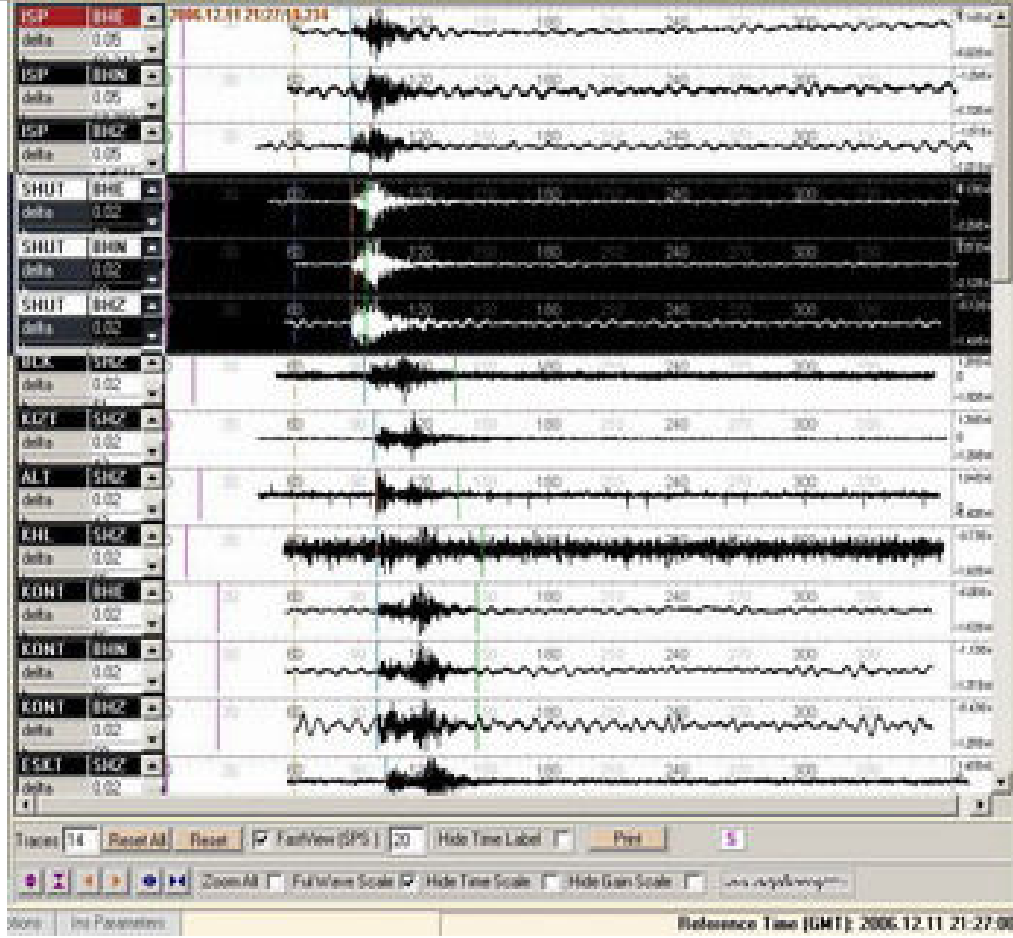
ISP BHE 2006.12.11 21:27:18.314
delta 0.05
ISP BHN
delta 0.05
ISP BHZ
delta 0.05
SHUT BHE
delta 0.02
SHUT BHN
delta 0.02
SHUT BHZ
delta 0.02
BCK SHZ
delta 0.02
KOPT SHZ
delta 0.02
ALT SHZ
delta 0.02
KHL SHZ
delta 0.02
KONT BHE
delta 0.02
KONT BHN
delta 0.02
KONT BHZ
delta 0.02
ESKT SHZ
delta 0.02

60 120 180 240 300

Traces 14 Reset All Reset FastView (SPS) 20 Hide Time Label Print S

Zoom All Full Wave Scale Hide Time Scale Hide Gain Scale

Iso Parameters

Reference Time (GMT): 2006.12.11 21:27:00